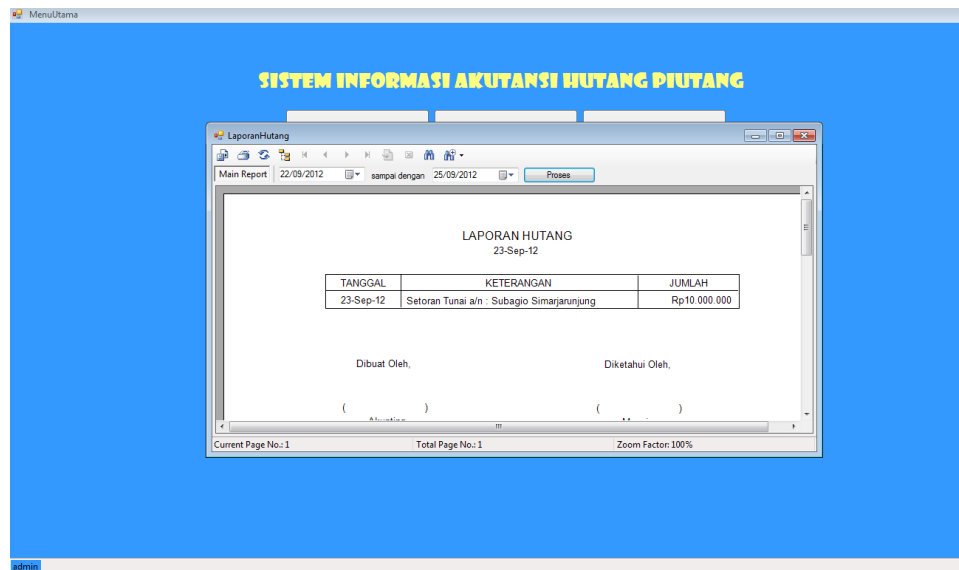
MenuUtama

SISTEM INFORMASI AKUTANSI HUTANG PIUTANG

LaporanHutang

Main Report 22/09/2012 sampai dengan 25/09/2012 Proses

LAPORAN HUTANG
23-Sep-12

| TANGGAL | KETERANGAN | JUMLAH |
|---|---|---|
| 23-Sep-12 | Setoran Tunai a/n : Subagio Simarjarunjung | Rp10.000.000 |

Dibuat Oleh,

Diketahui Oleh,

( )

( )

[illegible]

Current Page No.: 1
Total Page No.: 1
Zoom Factor: 100%

admin